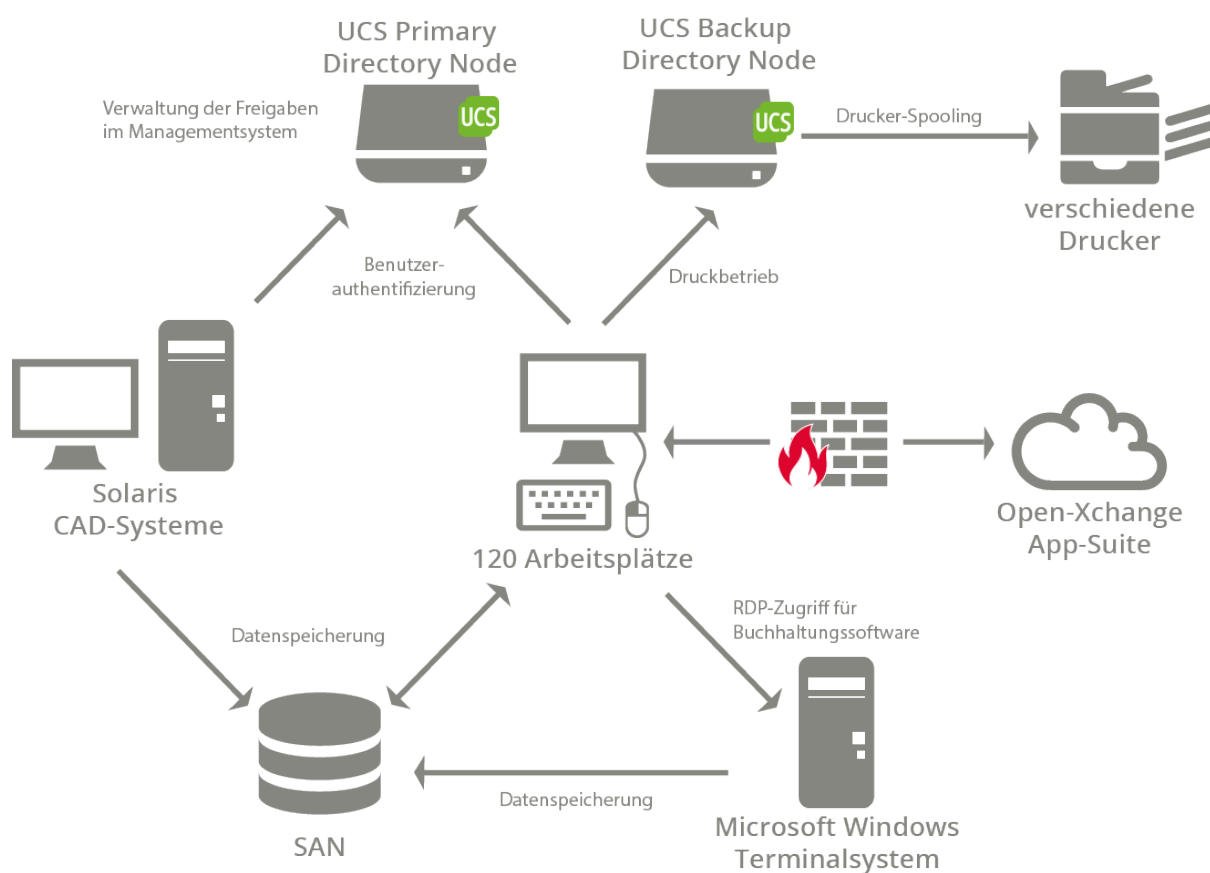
UCS Primary Directory Node

UCS

UCS Backup Directory Node

UCS

Verwaltung der Freigaben im Managementsystem

Drucker-Spooling

verschiedene Drucker

Benutzer-authentifizierung

Druckbetrieb

Solaris CAD-Systeme

120 Arbeitsplätze

Open-Xchange App-Suite

Datenspeicherung

RDP-Zugriff für Buchhaltungssoftware

Datenspeicherung

SAN

Microsoft Windows Terminalsystem